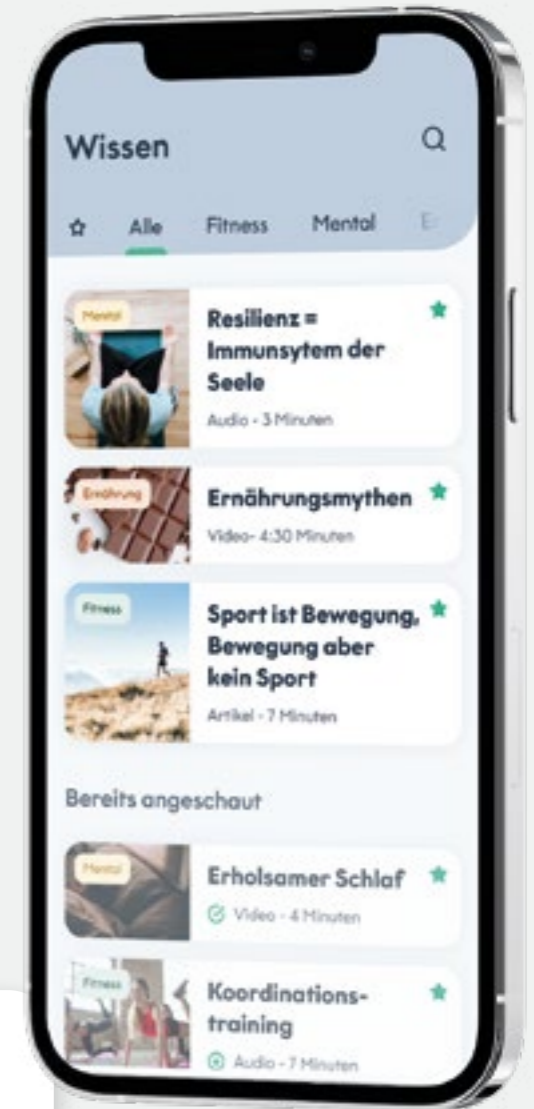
Wissen

Alle Fitness Mental E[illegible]

Mental
Resilienz = Immunsytem der Seele
Audio - 3 Minuten

Ernährung
Ernährungsmythen
Video- 4:30 Minuten

Fitness
Sport ist Bewegung, Bewegung aber kein Sport
Artikel - 7 Minuten

Bereits angeschaut

Mental
Erholsamer Schlaf
Video - 4 Minuten

Fitness
Koordinations-training
Audio - 7 Minuten